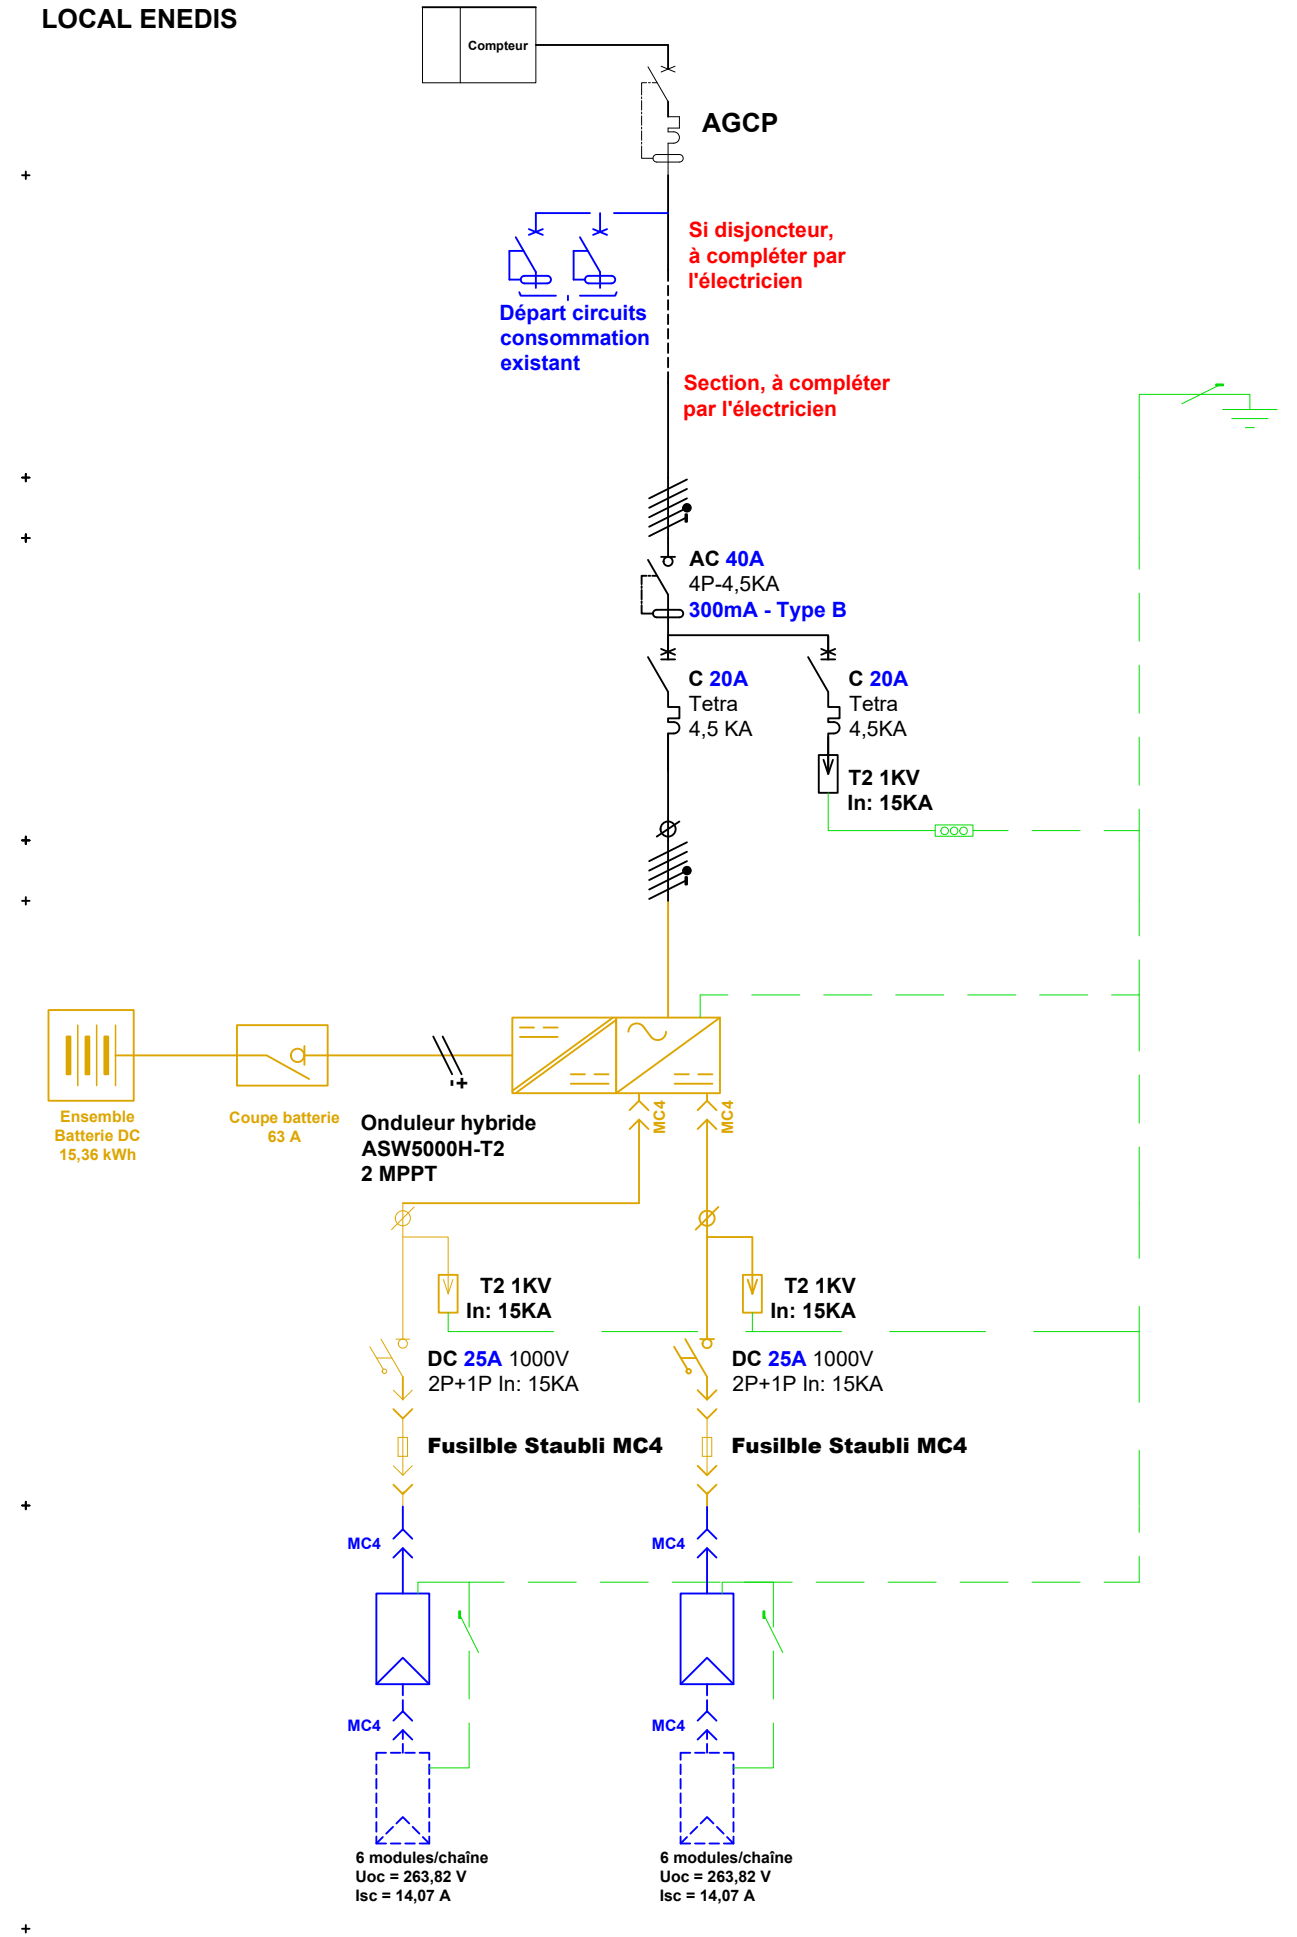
LOCAL ENEDIS

Compteur

AGCP

Si disjoncteur, à compléter par l'électricien

Départ circuits consommation existant

Section, à compléter par l'électricien

AC 40A
4P-4,5KA
300mA - Type B

C 20A
Tetra
4,5 KA

C 20A
Tetra
4,5KA

T2 1KV
In: 15KA

Ensemble Batterie DC 15,36 kWh

Coupe batterie 63 A

Onduleur hybride
ASW5000H-T2
2 MPPT

MC4

MC4

T2 1KV
In: 15KA

T2 1KV
In: 15KA

DC 25A 1000V
2P+1P In: 15KA

DC 25A 1000V
2P+1P In: 15KA

Fusilble Staubli MC4

Fusilble Staubli MC4

MC4

MC4

MC4

MC4

6 modules/chaîne
Uoc = 263,82 V
Isc = 14,07 A

6 modules/chaîne
Uoc = 263,82 V
Isc = 14,07 A